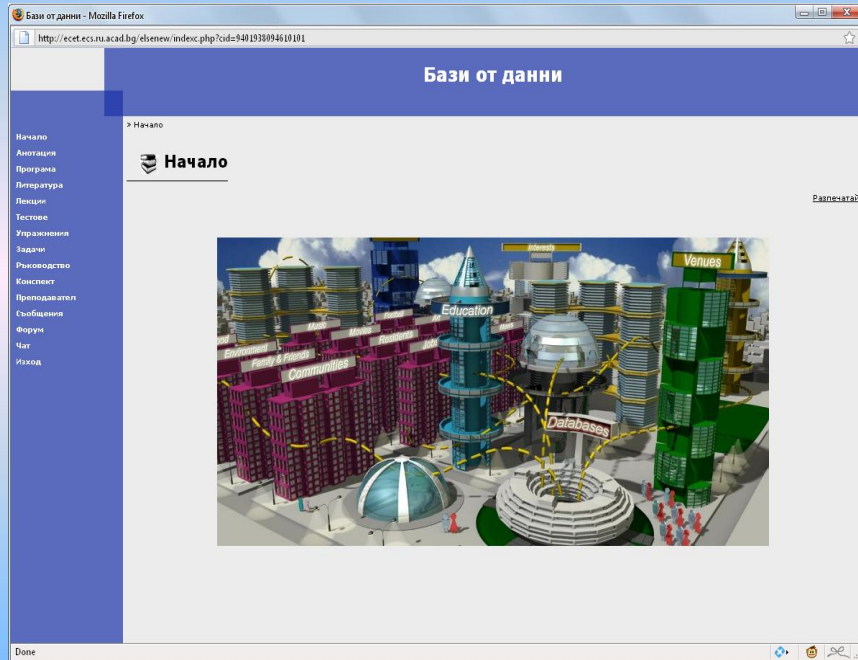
Бази от данни - Mozilla Firefox

http://ecet.ecs.ru.acad.bg/elsenew/indexc.php?cid=940193809461010l

Бази от данни

Начало
Анотация
Програма
Литература
Лекции
Тестове
Упражнения
Задачи
Ръководство
Конспект
Преподавател
Съобщения
Форум
Чат
Изход

» Начало

Начало

Разпечатай

Interests
Venues
Education
Music
Movies
Football
Residents
Jobs
News
Art
Food
Environment
Family & Friends
Communities
Databases

Done